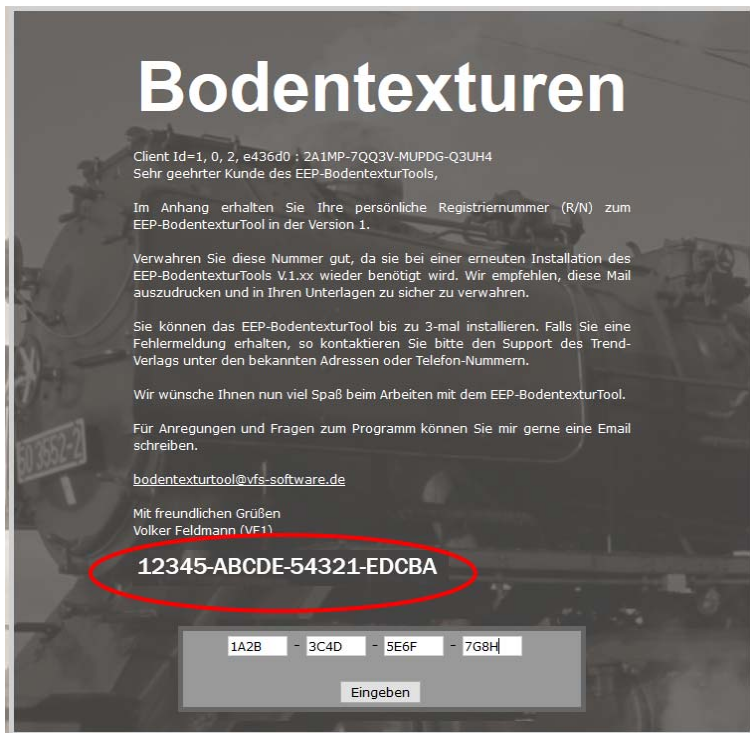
Bodentexturen

Client Id=1, 0, 2, e436d0 : 2A1MP-7QQ3V-MUPDG-Q3UH4
Sehr geehrter Kunde des EEP-BodentexturTools,

Im Anhang erhalten Sie Ihre persönliche Registriernummer (R/N) zum EEP-BodentexturTool in der Version 1.

Verwahren Sie diese Nummer gut, da sie bei einer erneuten Installation des EEP-BodentexturTools V.1.xx wieder benötigt wird. Wir empfehlen, diese Mail auszudrucken und in Ihren Unterlagen zu sicher zu verwahren.

Sie können das EEP-BodentexturTool bis zu 3-mal installieren. Falls Sie eine Fehlermeldung erhalten, so kontaktieren Sie bitte den Support des Trend-Verlags unter den bekannten Adressen oder Telefon-Nummern.

Wir wünsche Ihnen nun viel Spaß beim Arbeiten mit dem EEP-BodentexturTool.

Für Anregungen und Fragen zum Programm können Sie mir gerne eine Email schreiben.

bodentexturtool@vfs-software.de

Mit freundlichen Grüßen
Volker Feldmann (VF1)

12345-ABCDE-54321-EDCBA

50 3552-2

1A2B - 3C4D - 5E6F - 7G8H

Eingeben